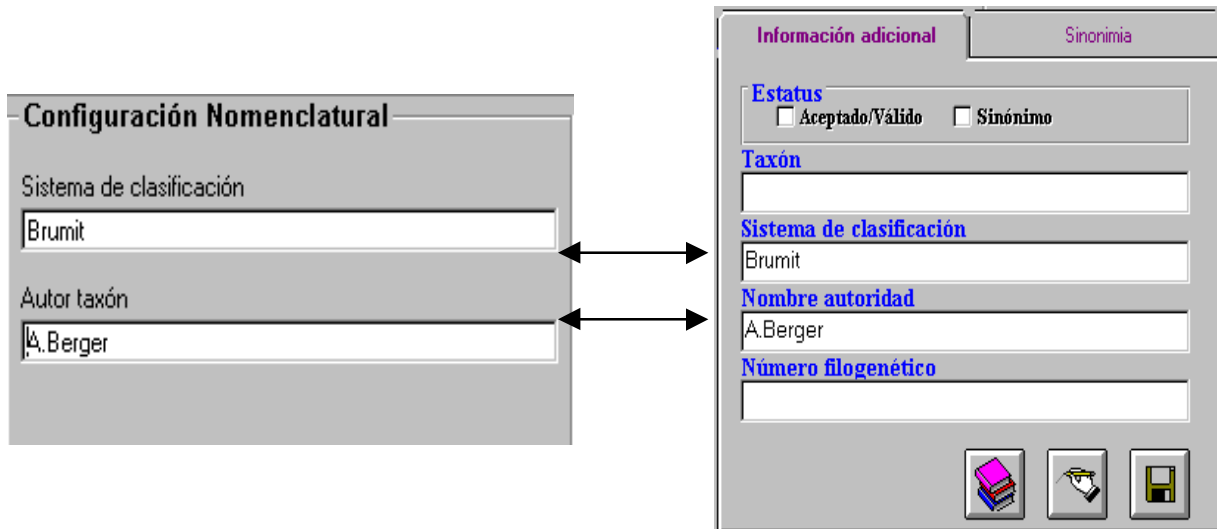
Configuración Nomenclatural

Sistema de clasificación

Brumit

Autor taxón

A.Berger

Información adicional

Sinonimia

Estatus

Aceptado/Válido

Sinónimo

Taxón

Sistema de clasificación

Brumit

Nombre autoridad

A.Berger

Número filogenético